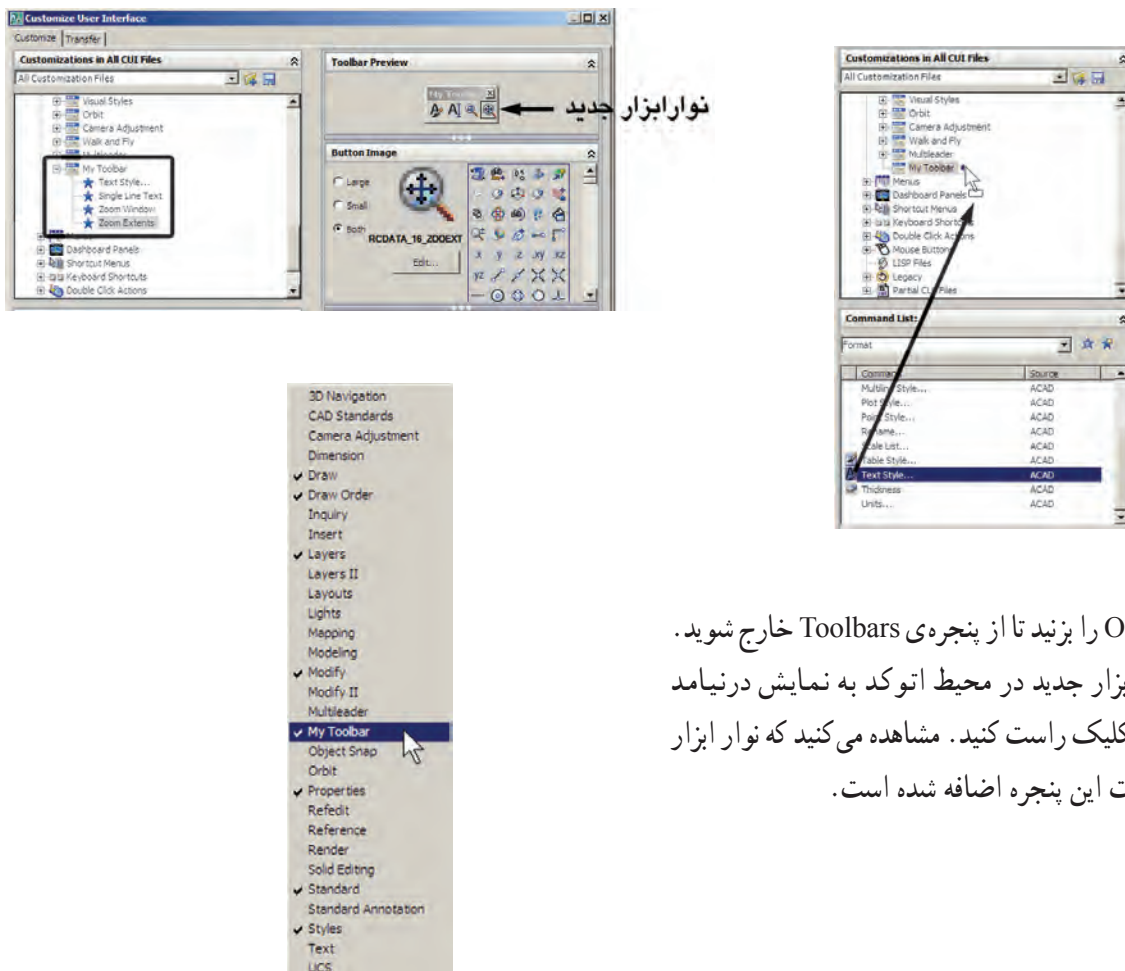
Customize User Interface
Customize | Transfer
Customizations in All CUI Files
All Customization Files
Visual Styles
Orbit
Camera Adjustment
Walk and Fly
Multileader
My Toolbar
Text Style...
Single Line Text
Zoom Window
Zoom Extents
Dashboard Panels
Shortcut Menus
Keyboard Shortcuts
Double Click Actions
Toolbar Preview
My Toolbar
نوارابزار جدید
Button Image
Large
Small
Both
RCDATA_16_ZOOEXT
Edit...

Customizations in All CUI Files
All Customization Files
Visual Styles
Orbit
Camera Adjustment
Walk and Fly
Multileader
My Toolbar
Menus
Dashboard Panels
Shortcut Menus
Keyboard Shortcuts
Double Click Actions
Mouse Buttons
LISP Files
Legacy
Partial CUI Files
Command List:
Format
| Command | Source |
|---|---|
| Multiline Style... | ACAD |
| Plot Style... | ACAD |
| Point Style... | ACAD |
| Rename... | ACAD |
| Scale List... | ACAD |
| Table Style... | ACAD |
| Text Style... | ACAD |
| Thickness | ACAD |
| Units... | ACAD |

3D Navigation
CAD Standards
Camera Adjustment
Dimension
Draw
Draw Order
Inquiry
Insert
Layers
Layers II
Layouts
Lights
Mapping
Modeling
Modify
Modify II
Multileader
My Toolbar
Object Snap
Orbit
Properties
Refedit
Reference
Render
Solid Editing
Standard
Standard Annotation
Styles
Text
UCS

O را بزنید تا از پنجره‌ی Toolbars خارج شوید. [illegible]بزار جدید در محیط اتوکد به نمایش درنیامد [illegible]کلیک راست کنید. مشاهده می‌کنید که نوار ابزار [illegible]ت این پنجره اضافه شده است.